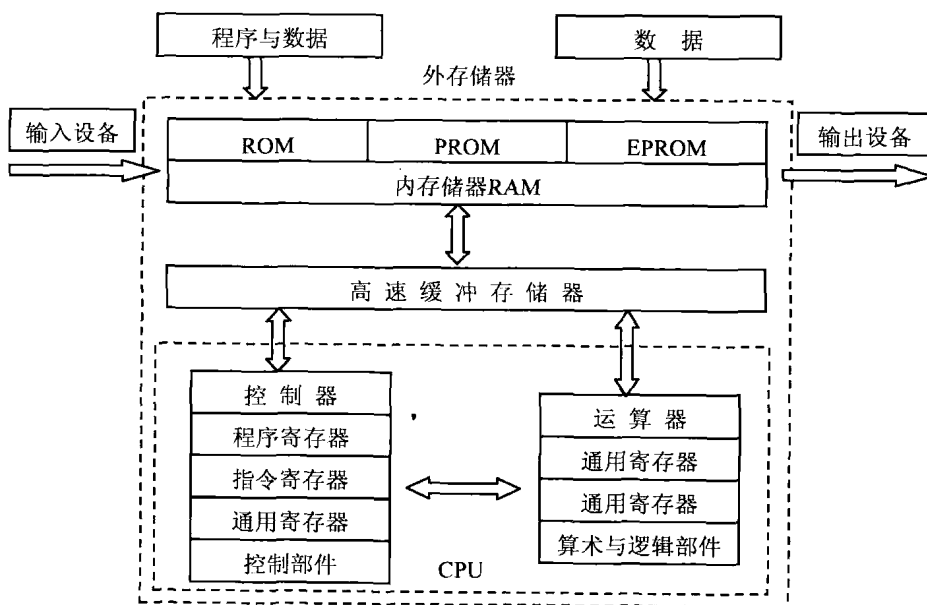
程序与数据

数 据

外存储器

输入设备

ROM

PROM

EPROM

输出设备

内存储器RAM

高 速 缓 冲 存 储 器

控 制 器
程序寄存器
指令寄存器
通用寄存器
控制部件

运 算 器
通用寄存器
通用寄存器
算术与逻辑部件

CPU